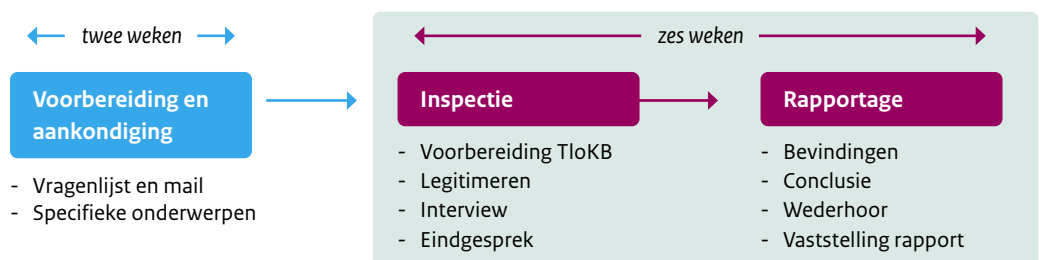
twee weken

Voorbereiding en aankondiging

- Vragenlijst en mail
- Specifieke onderwerpen

zes weken

Inspectie

- Voorbereiding TIoKB
- Legitimeren
- Interview
- Eindgesprek

Rapportage

- Bevindingen
- Conclusie
- Wederhoor
- Vaststelling rapport